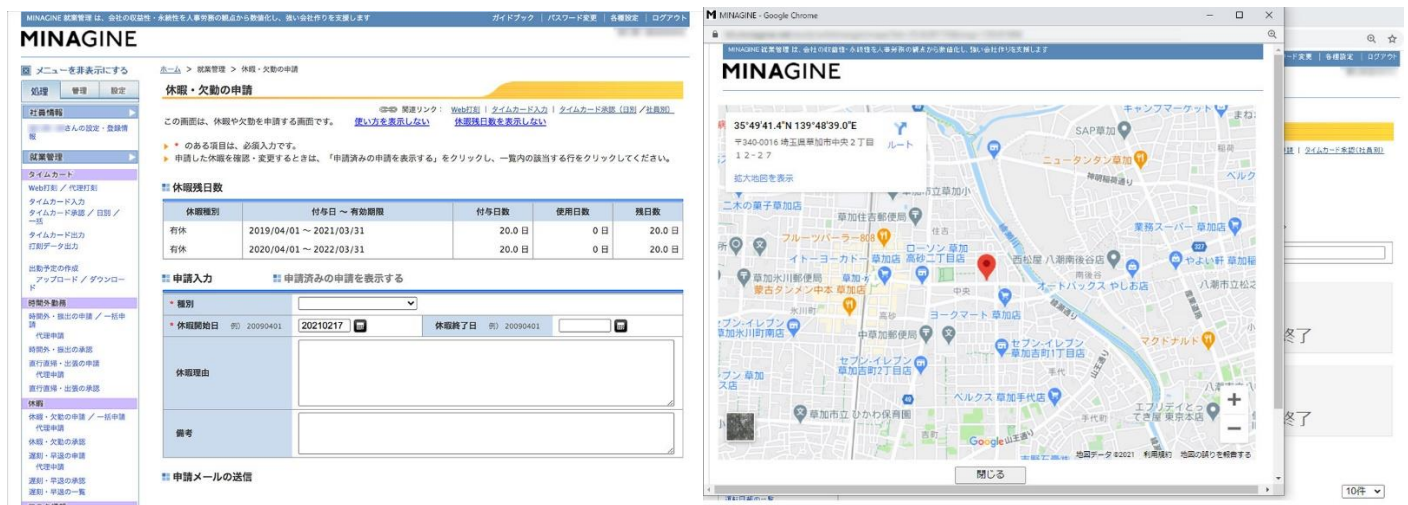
MINAGINE 就業管理 は、会社の収益性・永続性を人事労務の観点から数値化し、強い会社作りを支援します

ガイドブック | パスワード変更 | 各種設定 | ログアウト

MINAGINE

メニューを非表示にする

処理 管理 設定

社員情報

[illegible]さんの設定・登録情報

就業管理

タイムカード

Web打刻 / 代理打刻

タイムカード入力

タイムカード承認 / 日別 / 一括

タイムカード出力

打刻データ出力

出勤予定の作成 アップロード / ダウンロード

時間外勤務

時間外・振出の申請 / 一括申請 代理申請

時間外・振出の承認

直行直帰・出張の申請 代理申請

直行直帰・出張の承認

休暇

休暇・欠勤の申請 / 一括申請 代理申請

休暇・欠勤の承認

遅刻・早退の申請 代理申請

遅刻・早退の承認

遅刻・早退の一覧

ホーム > 就業管理 > 休暇・欠勤の申請

休暇・欠勤の申請

関連リンク : Web打刻 | タイムカード入力 | タイムカード承認 (日別) / 社員別

この画面は、休暇や欠勤を申請する画面です。 使い方を表示しない 休暇残日数を表示しない

* のある項目は、必須入力です。

申請した休暇を確認・変更するときは、「申請済みの申請を表示する」をクリックし、一覧内の該当する行をクリックしてください。

休暇残日数

| 休暇種別 | 付与日 〜 有効期限 | 付与日数 | 使用日数 | 残日数 |
|---|---|---|---|---|
| 有休 | 2019/04/01 〜 2021/03/31 | 20.0 日 | 0 日 | 20.0 日 |
| 有休 | 2020/04/01 〜 2022/03/31 | 20.0 日 | 0 日 | 20.0 日 |

申請入力 申請済みの申請を表示する

* 種別

* 休暇開始日 例) 20090401 20210217

休暇終了日 例) 20090401

休暇理由

備考

申請メールの送信

MINAGINE - Google Chrome

MINAGINE 就業管理 は、会社の収益性・永続性を人事労務の観点から数値化し、強い会社作りを支援します

MINAGINE

35°49'41.4"N 139°48'39.0"E

〒340-0016 埼玉県草加市中央２丁目１２-２７

ルート

拡大地図を表示

キャンプマーケット

SAP草加

ニュータンタン草加

二木の菓子 草加店

草加市立草加小

草加住吉町郵便局

フルーツパーラー808

イトーヨーカドー 草加店

ローソン 草加高砂二丁目店

西松屋 八潮南後谷店

業務スーパー 草加店

やよい軒 草加稲

草加氷川郵便局

蒙古タンメン中本 草加店

オートバックス やしお店

八潮市立八

セブン-イレブン 草加氷川町店

ヨークマート 草加店

中草加郵便局

セブン-イレブン 草加吉町1丁目店

マクドナルド

セブン-イレブン 草加吉町2丁目店

ベルクス 草加手代店

草加市立 ひかわ保育園

ファミリーパーク東京本店

Google

地図データ ©2021 利用規約 地図の誤りを報告する

閉じる

ード変更 | 各種設定 | ログアウト

| タイムカード承認 (社員別)

終了

終了

10件